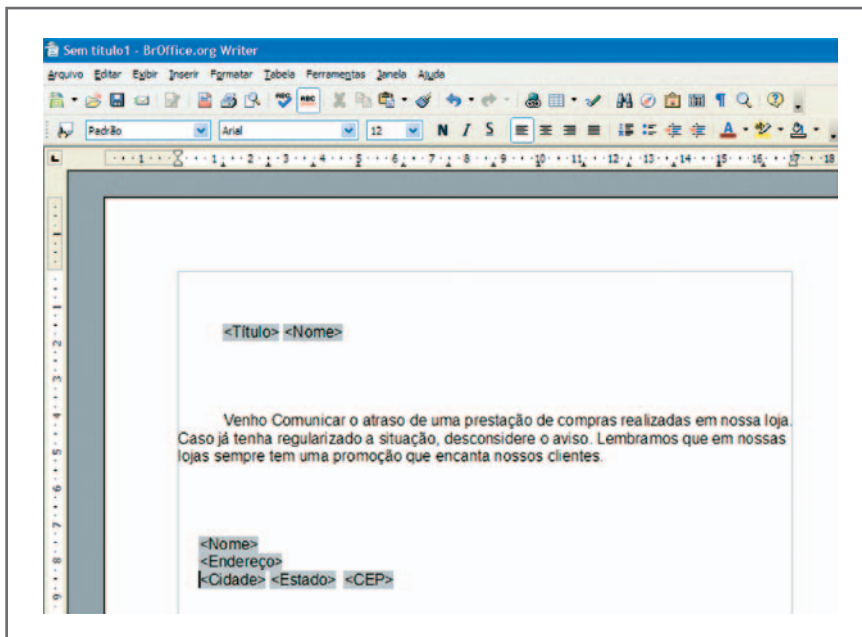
Sem título1 - BrOffice.org Writer

Arquivo Editar Exibir Inserir Formatar Tabela Ferramentas Janela Ajuda

Padrão Arial 12 N I S

<Título> <Nome>

Venho Comunicar o atraso de uma prestação de compras realizadas em nossa loja. Caso já tenha regularizado a situação, desconsidere o aviso. Lembramos que em nossas lojas sempre tem uma promoção que encanta nossos clientes.

<Nome>
<Endereço>
<Cidade> <Estado> <CEP>